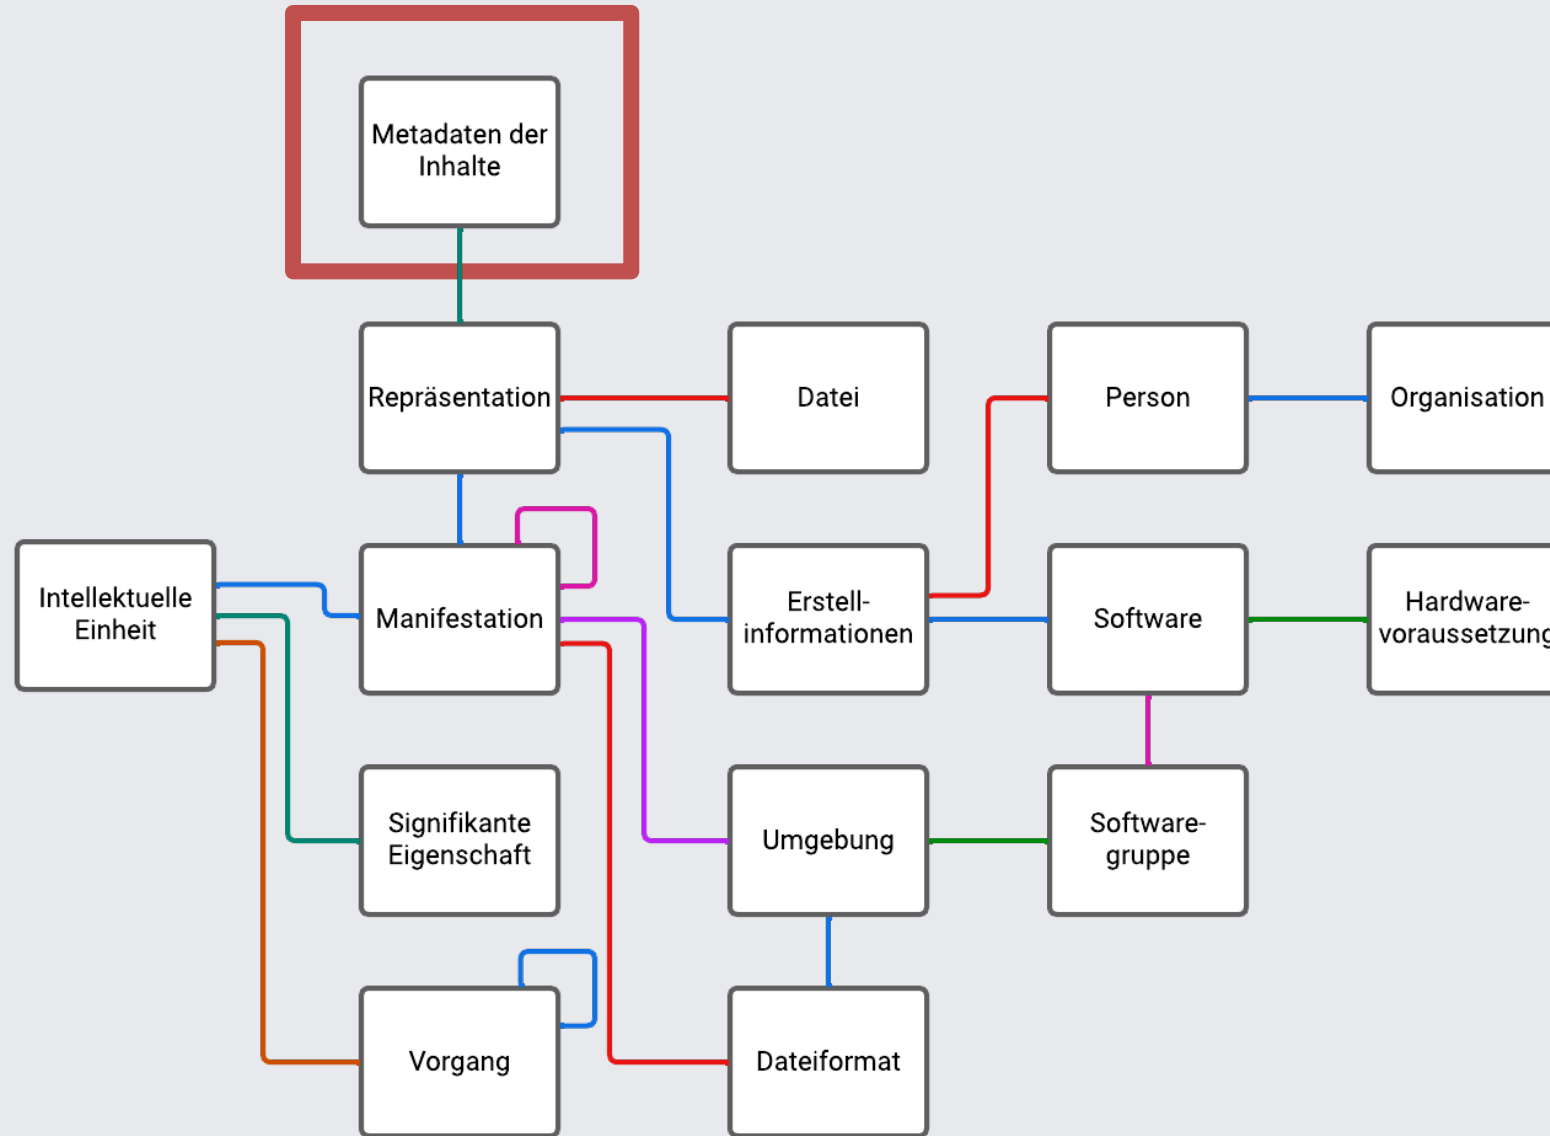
Metadaten der Inhalte

Repräsentation

Datei

Person

Organisation

Intellektuelle Einheit

Manifestation

Erstellinformationen

Software

Hardwarevoraussetzung

Signifikante Eigenschaft

Umgebung

Softwaregruppe

Vorgang

Dateiformat